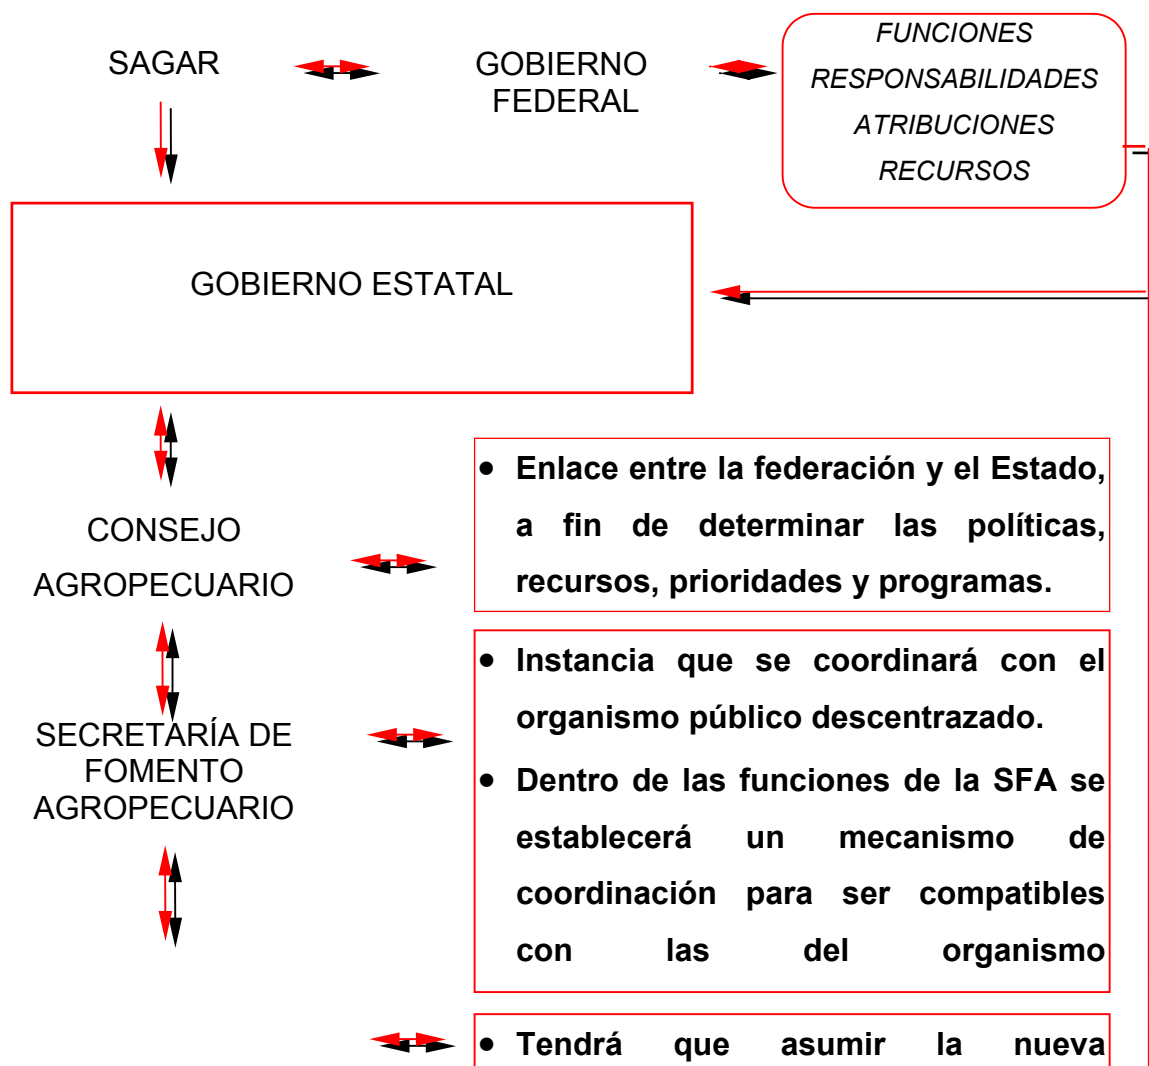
SAGAR

GOBIERNO FEDERAL

FUNCIONES
RESPONSABILIDADES
ATRIBUCIONES
RECURSOS

GOBIERNO ESTATAL

CONSEJO AGROPECUARIO

• Enlace entre la federación y el Estado, a fin de determinar las políticas, recursos, prioridades y programas.

SECRETARÍA DE FOMENTO AGROPECUARIO

• Instancia que se coordinará con el organismo público descentrazado.

• Dentro de las funciones de la SFA se establecerá un mecanismo de coordinación para ser compatibles con las del organismo

• Tendrá que asumir la nueva